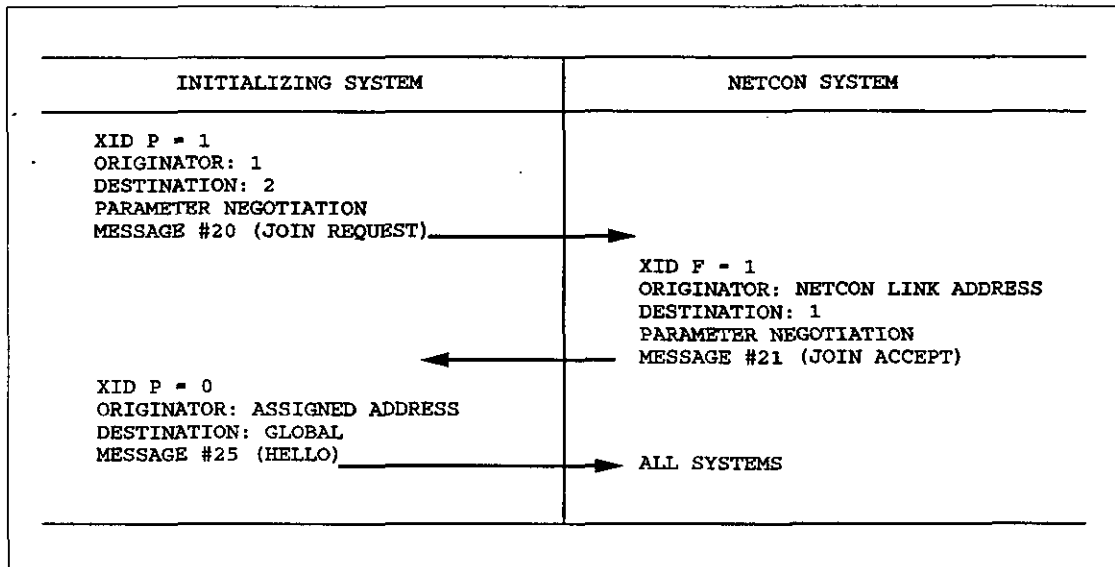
INITIALIZING SYSTEM

NETCON SYSTEM

XID P = 1
ORIGINATOR: 1
DESTINATION: 2
PARAMETER NEGOTIATION
MESSAGE #20 (JOIN REQUEST)

XID F = 1
ORIGINATOR: NETCON LINK ADDRESS
DESTINATION: 1
PARAMETER NEGOTIATION
MESSAGE #21 (JOIN ACCEPT)

XID P = 0
ORIGINATOR: ASSIGNED ADDRESS
DESTINATION: GLOBAL
MESSAGE #25 (HELLO)

ALL SYSTEMS